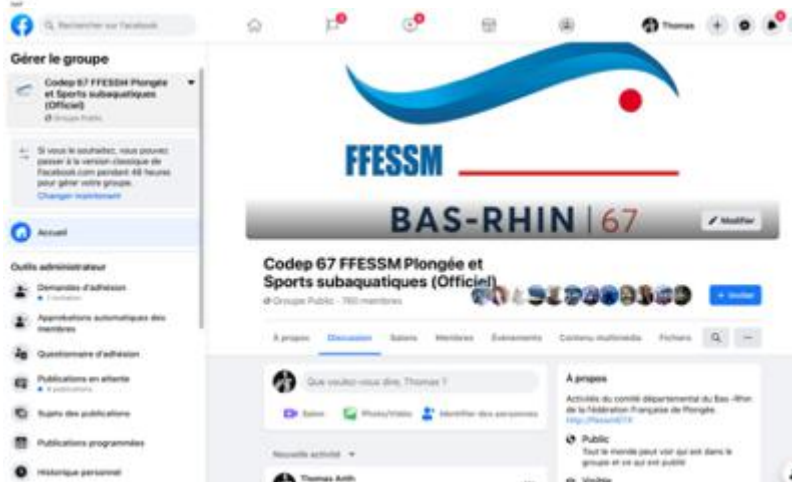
Rechercher sur Facebook

Thomas

Gérer le groupe

Codep 67 FFESSM Plongée et Sports subaquatiques (Officiel)
Groupe Public

Si vous le souhaitez, vous pouvez passer à la version classique de Facebook.com pendant 48 heures pour gérer votre groupe.
Changer maintenant

Accueil

Outils administrateur

Demandes d'adhésion
1 invitation

Approbations automatiques des membres

Questionnaire d'adhésion

Publications en attente
4 publications

Sujets des publications

Publications programmées

Historique personnel

FFESSM

BAS-RHIN | 67

Modifier

Codep 67 FFESSM Plongée et Sports subaquatiques (Officiel)
Groupe Public · 780 membres

+ Inviter

À propos   Discussion   Salons   Membres   Évènements   Contenu multimédia   Fichiers

Que voulez-vous dire, Thomas ?

Salon   Photo/Vidéo   Identifier des personnes

Nouvelle activité

Thomas Anth

À propos

Activités du comité départemental du Bas-Rhin de la fédération Française de Plongée.
http://ffessm67.fr

Public
Tout le monde peut voir qui est dans le groupe et ce qui est publié

Visible